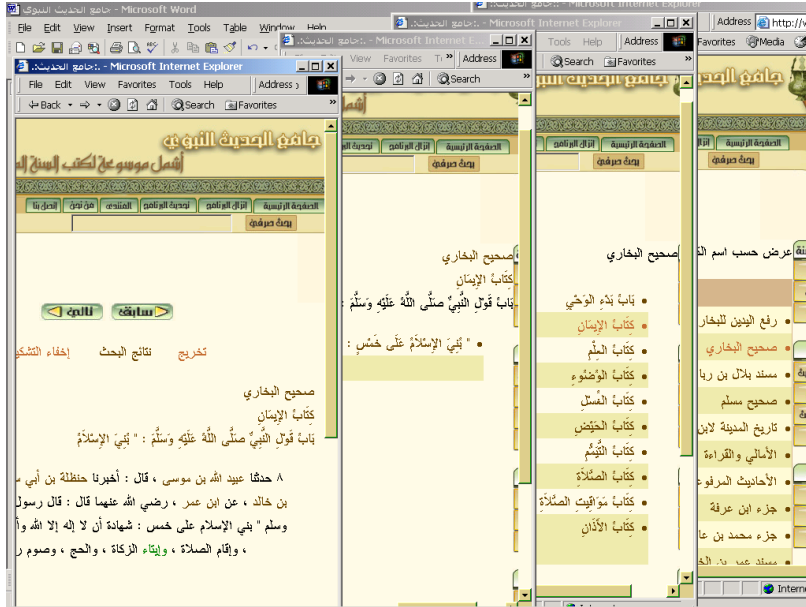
جامع الحديث النبوي - Microsoft Word
File Edit View Insert Format Tools Table Window Help
:.جامع الحديث.: - Microsoft Internet Explorer
File Edit View Favorites Tools Help Address
Back Search Favorites
جامع الحديث النبوي
أشمل موسوعة لكتب السنة
الصفحة الرئيسية انزال البرنامج تحديث البرنامج المنتدى من نحن اتصل بنا
بحث صرفي
سابقة تالي
تخريج نتائج البحث إخفاء التشكيل
صحيح البخاري
كِتَابُ الإِيمَانِ
بَابُ قَوْلِ النَّبِيِّ صَلَّى اللَّهُ عَلَيْهِ وَسَلَّمَ : " بُنِيَ الإِسْلاَمُ
٨ حدثنا عبيد الله بن موسى ، قال : أخبرنا حنظلة بن أبي س
بن خالد ، عن ابن عمر ، رضي الله عنهما قال : قال رسول
وسلم " بني الإسلام على خمس : شهادة أن لا إله إلا الله وأ
، وإقام الصلاة ، وإيتاء الزكاة ، والحج ، وصوم ر
:.جامع الحديث.: - Microsoft Internet Explorer
View Favorites Tools Address
Search
الصفحة الرئيسية انزال البرنامج تحديث البرنامج
بحث صرفي
صحيح البخاري
كِتَابُ الإِيمَانِ
بَابُ قَوْلِ النَّبِيِّ صَلَّى اللَّهُ عَلَيْهِ وَسَلَّمَ :
" بُنِيَ الإِسْلاَمُ عَلَى خَمْسٍ :
:.جامع الحديث.: - Microsoft Internet Explorer
Tools Help Address
Search Favorites
الصفحة الرئيسية انزال البرنامج
بحث صرفي
صحيح البخاري
بَابُ بَدْءِ الوَحْيِ
كِتَابُ الإِيمَانِ
كِتَابُ العِلْمِ
كِتَابُ الوُضُوءِ
كِتَابُ الغُسْلِ
كِتَابُ الحَيْضِ
كِتَابُ التَّيَمُّمِ
كِتَابُ الصَّلاَةِ
كِتَابُ مَوَاقِيتِ الصَّلاَةِ
كِتَابُ الأَذَانِ
Microsoft Internet Explorer
Address http://
Favorites Media
جامع الحديث
بحث صرفي
عرض حسب اسم الك
صحيح البخاري
رفع اليدين للبخار
صحيح البخاري
مسند بلال بن ربا
صحيح مسلم
تاريخ المدينة لابن
الأمالي والقراءة
الأحاديث المرفو
جزء ابن عرفة
جزء محمد بن عا
Intern